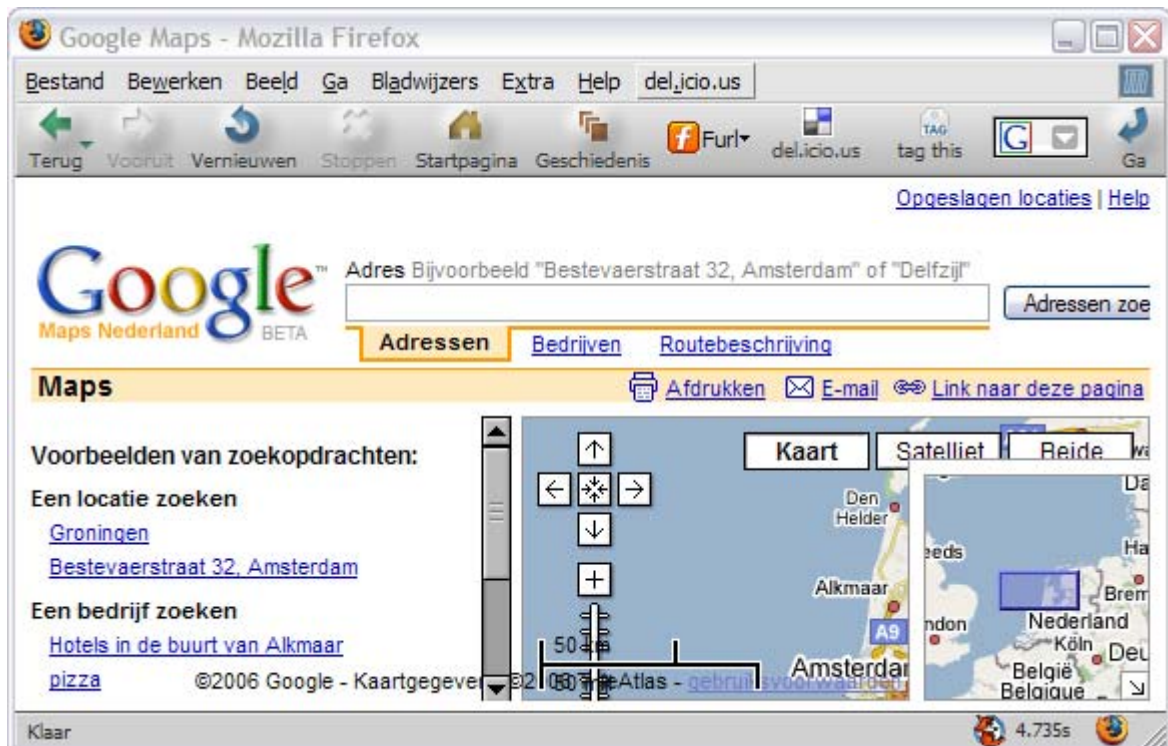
Google Maps - Mozilla Firefox

Bestand Bewerken Beeld Ga Bladwijzers Extra Help del.icio.us

Terug Vooruit Vernieuwen Stoppen Startpagina Geschiedenis Furl del.icio.us tag this Ga

Opgeslagen locaties | Help

Google Maps Nederland BETA

Adres Bijvoorbeeld "Bestevaerstraat 32, Amsterdam" of "Delfzijl"

Adressen zoe

Adressen Bedrijven Routebeschrijving

Maps

Afdrukken E-mail Link naar deze pagina

Voorbeelden van zoekopdrachten:

Een locatie zoeken

Groningen

Bestevaerstraat 32, Amsterdam

Een bedrijf zoeken

Hotels in de buurt van Alkmaar

pizza

©2006 Google - Kaartgegevens ©2 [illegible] Atlas - gebruiksvoorwaarden

Kaart Satelliet Beide

Den Helder

Alkmaar

A9

Amsterdam

50 km

eeds

ndon

Nederland

Köln

België Belgique

Ha

Brem

Deu

Da

Klaar

4.735s